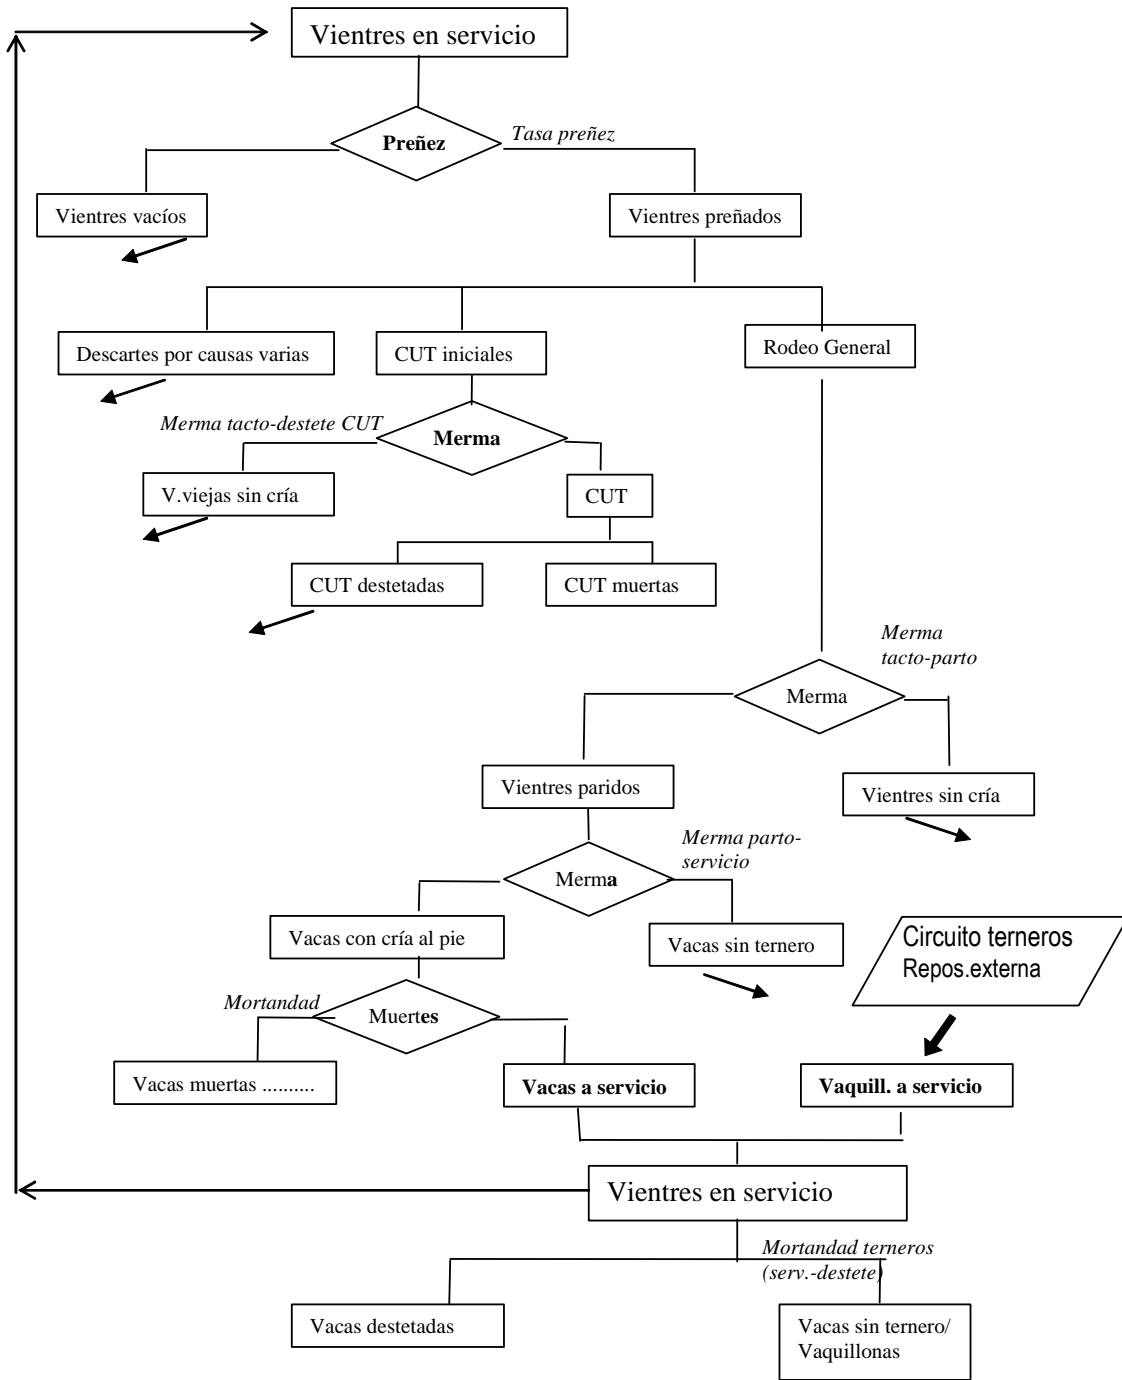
Vientres en servicio

Preñez

Tasa preñez

Vientres vacíos

Vientres preñados

Descartes por causas varias

CUT iniciales

Rodeo General

Merma tacto-destete CUT

Merma

V.viejas sin cría

CUT

CUT destetadas

CUT muertas

Merma tacto-parto

Merma

Vientres paridos

Vientres sin cría

Merma parto-servicio

Merma

Vacas con cría al pie

Vacas sin ternero

Circuito terneros
Repos.externa

Mortandad

Muertes

Vacas muertas ..........

Vacas a servicio

Vaquill. a servicio

Vientres en servicio

Mortandad terneros (serv.-destete)

Vacas destetadas

Vacas sin ternero/ Vaquillonas